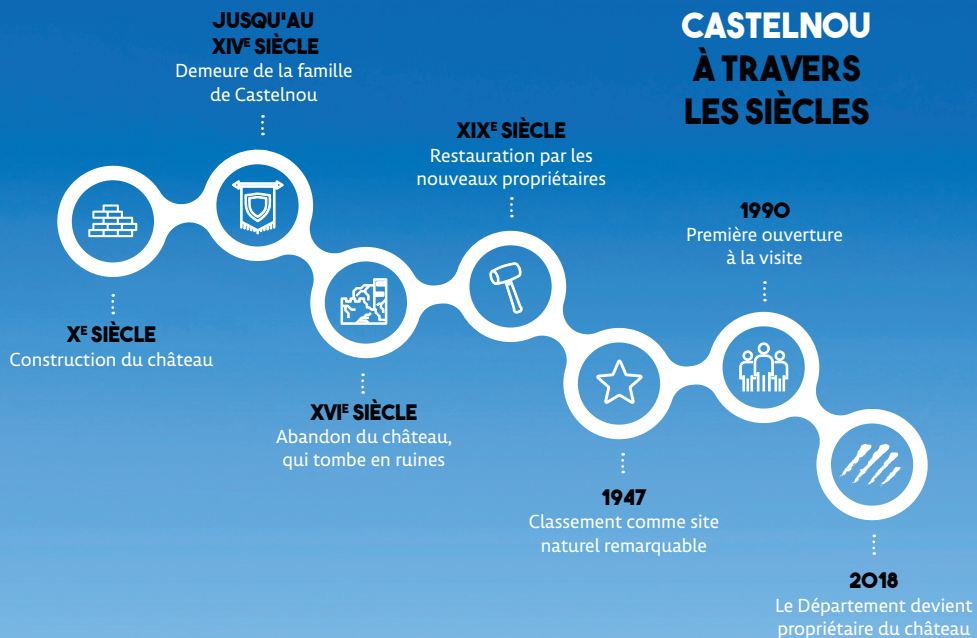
CASTELNOU À TRAVERS LES SIÈCLES

JUSQU'AU XIV$^{E}$ SIÈCLE
Demeure de la famille de Castelnou

X$^{E}$ SIÈCLE
Construction du château

XVI$^{E}$ SIÈCLE
Abandon du château, qui tombe en ruines

XIX$^{E}$ SIÈCLE
Restauration par les nouveaux propriétaires

1947
Classement comme site naturel remarquable

1990
Première ouverture à la visite

2018
Le Département devient propriétaire du château